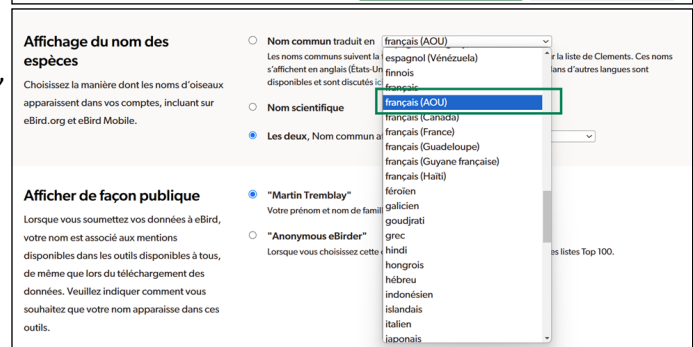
Affichage du nom des espèces

Choisissez la manière dont les noms d'oiseaux apparaissent dans vos comptes, incluant sur eBird.org et eBird Mobile.

Nom commun traduit en français (AOU)

Les noms communs suivent la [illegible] la liste de Clements. Ces noms s'affichent en anglais (États-Un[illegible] dans d'autres langues sont disponibles et sont discutés ic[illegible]

Nom scientifique

Les deux, Nom commun a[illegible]

espagnol (Vénézuela)
finnois
français
français (AOU)
français (Canada)
français (France)
français (Guadeloupe)
français (Guyane française)
français (Haïti)
féroïen
galicien
goudjrati
grec
hindi
hongrois
hébreu
indonésien
islandais
italien
japonais

Afficher de façon publique

Lorsque vous soumettez vos données à eBird, votre nom est associé aux mentions disponibles dans les outils disponibles à tous, de même que lors du téléchargement des données. Veuillez indiquer comment vous souhaitez que votre nom apparaisse dans ces outils.

"Martin Tremblay"
Votre prénom et nom de famil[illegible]

"Anonymous eBirder"
Lorsque vous choisissez cette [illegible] les listes Top 100.